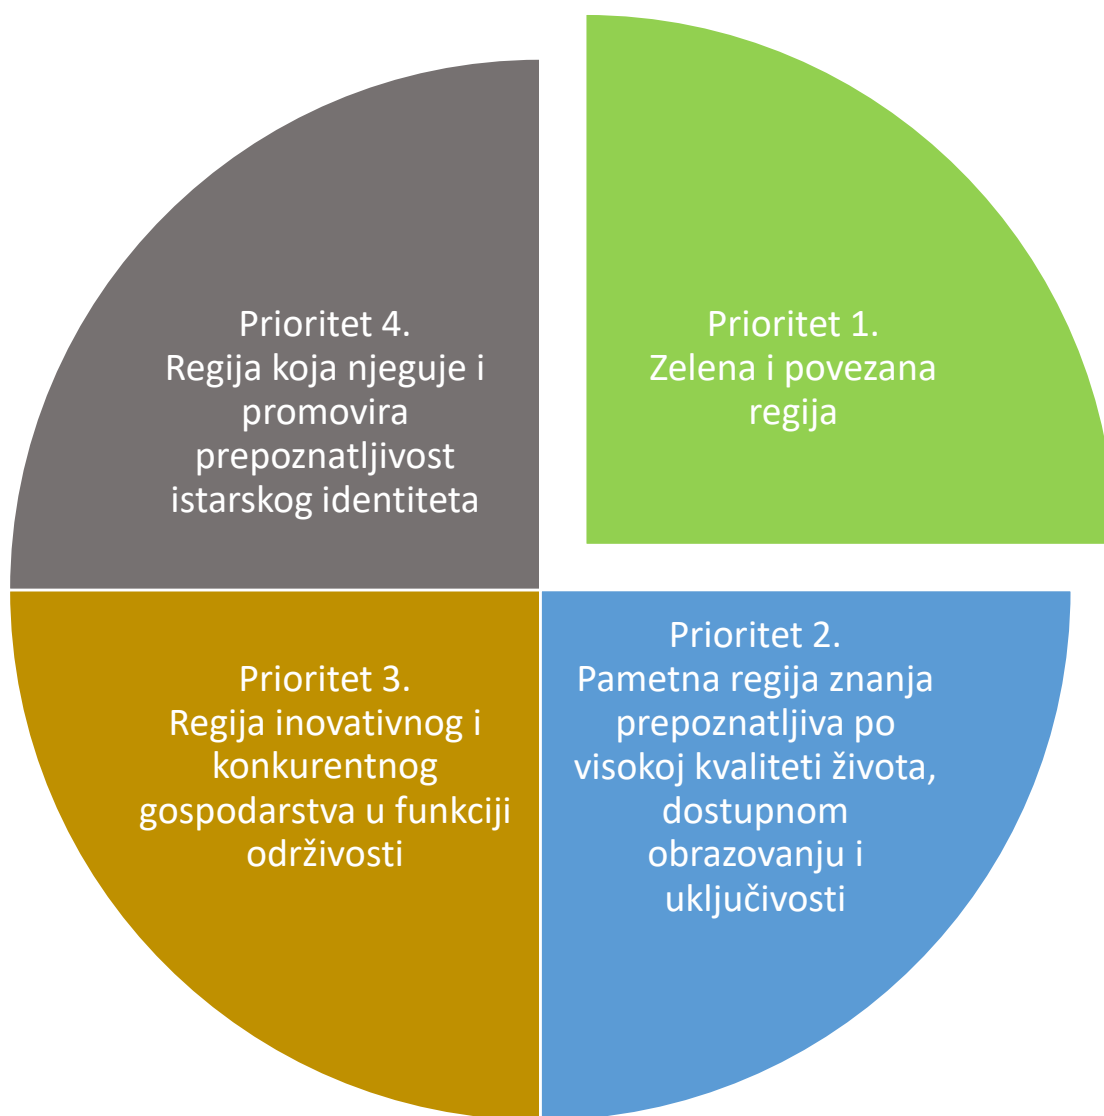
Prioritet 4.
Regija koja njeguje i promovira prepoznatljivost istarskog identiteta

Prioritet 1.
Zelena i povezana regija

Prioritet 3.
Regija inovativnog i konkurentnog gospodarstva u funkciji održivosti

Prioritet 2.
Pametna regija znanja prepoznatljiva po visokoj kvaliteti života, dostupnom obrazovanju i uključivosti